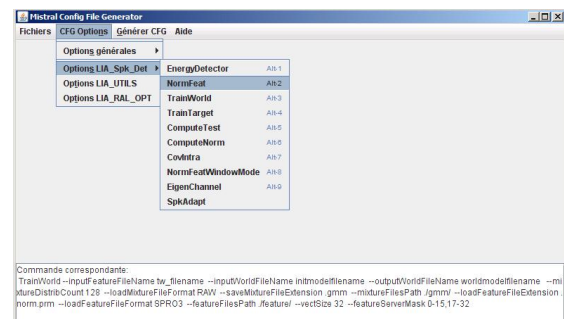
Mistral Config File Generator

Fichiers CFG Options Générer CFG Aide

Options générales

Options LIA_Spk_Det

Options LIA_UTILS

Options LIA_RAL_OPT

EnergyDetector Alt-1

NormFeat Alt-2

TrainWorld Alt-3

TrainTarget Alt-4

ComputeTest Alt-5

ComputeNorm Alt-6

CovIntra Alt-7

NormFeatWindowMode Alt-8

EigenChannel Alt-9

SpkAdapt

Commande correspondante:
TrainWorld --inputFeatureFileName tw_filename --inputWorldFileName initmodelfilename --outputWorldFileName worldmodelfilename --mixtureDistribCount 128 --loadMixtureFileFormat RAW --saveMixtureFileExtension .gmm --mixtureFilesPath ./gmm/ --loadFeatureFileExtension .norm.prm --loadFeatureFileFormat SPRO3 --featureFilesPath ./feature/ --vectSize 32 --featureServerMask 0-15,17-32